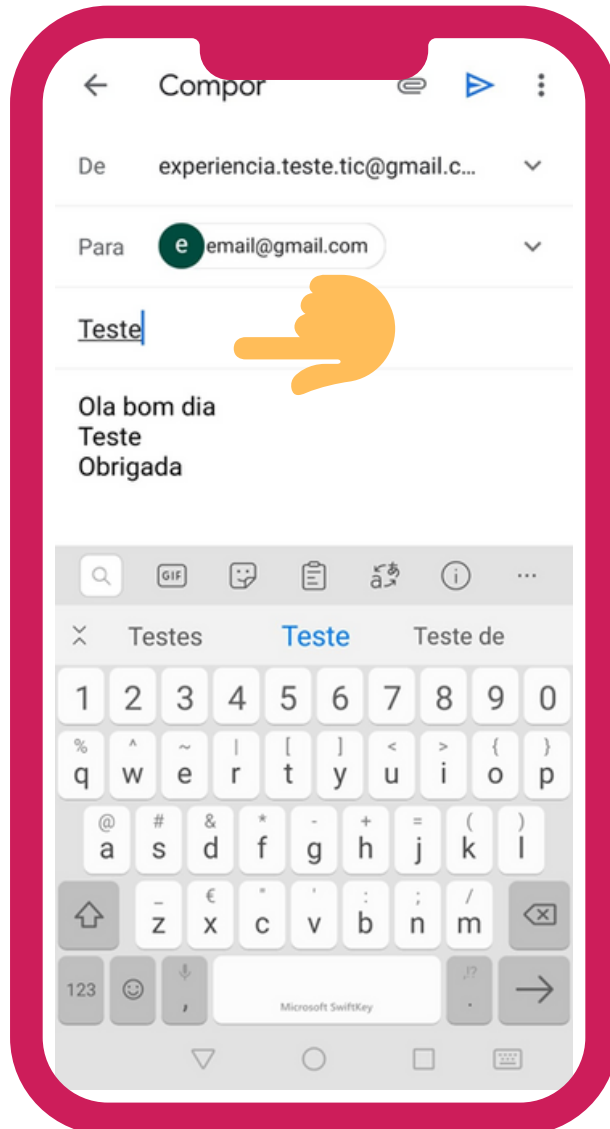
Compor

De experiencia.teste.tic@gmail.c...

Para e email@gmail.com

Teste

Ola bom dia
Teste
Obrigada

GIF

Testes Teste Teste de

1 2 3 4 5 6 7 8 9 0

% q ^ w ~ e | r [ t ] y < u > i { o } p

@ a # s & d * f - g + h = j ( k ) l

_ z € x " c ' v : b ; n / m

123

Microsoft SwiftKey

,!? .